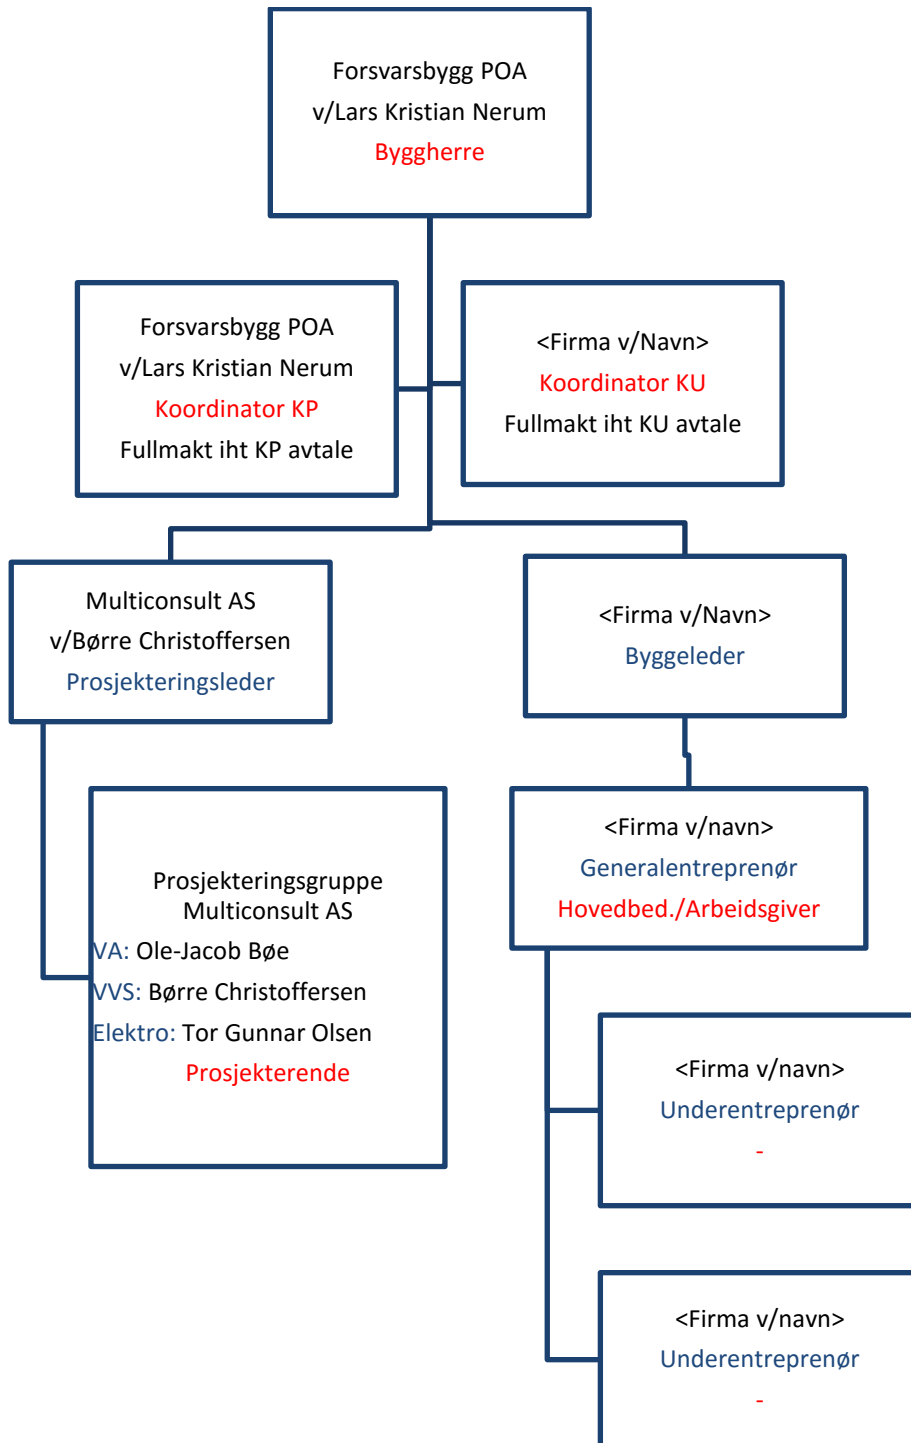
Forsvarsbygg POA
v/Lars Kristian Nerum
Byggherre

Forsvarsbygg POA
v/Lars Kristian Nerum
Koordinator KP
Fullmakt iht KP avtale

<Firma v/Navn>
Koordinator KU
Fullmakt iht KU avtale

Multiconsult AS
v/Børre Christoffersen
Prosjekteringsleder

<Firma v/Navn>
Byggeleder

Prosjekteringsgruppe
Multiconsult AS
VA: Ole-Jacob Bøe
VVS: Børre Christoffersen
Elektro: Tor Gunnar Olsen
Prosjekterende

<Firma v/navn>
Generalentreprenør
Hovedbed./Arbeidsgiver

<Firma v/navn>
Underentreprenør
-

<Firma v/navn>
Underentreprenør
-